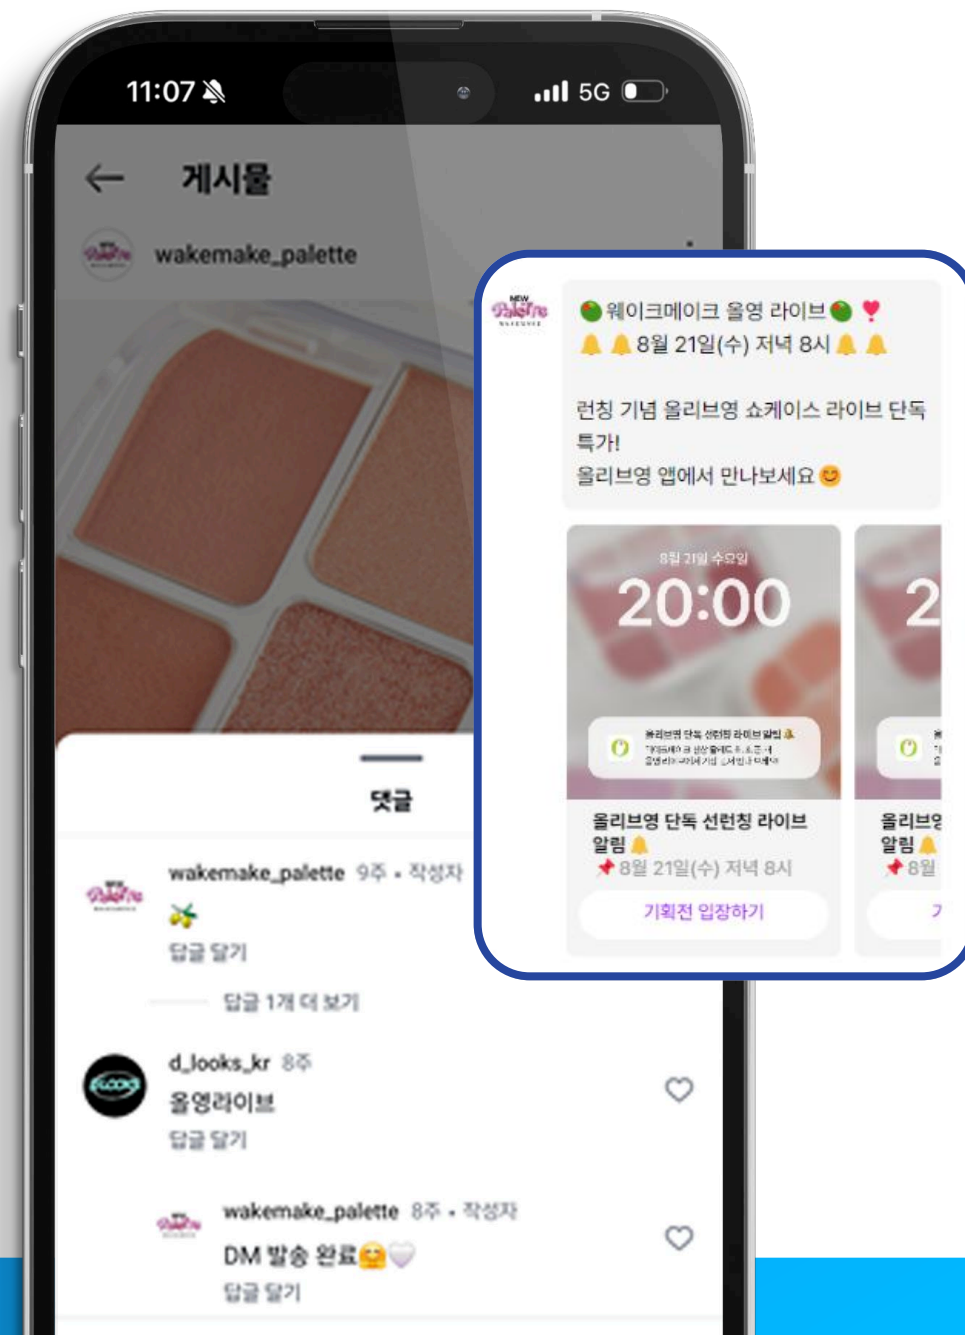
11:07

5G

게시물

wakemake_palette

댓글

wakemake_palette 9주 • 작성자

답글 달기

답글 1개 더 보기

d_looks_kr 8주

올영라이브

답글 달기

wakemake_palette 8주 • 작성자

DM 발송 완료

답글 달기

NEW Palette

웨이크메이크 올영 라이브
8월 21일(수) 저녁 8시

런칭 기념 올리브영 쇼케이스 라이브 단독 특가!
올리브영 앱에서 만나보세요

8월 21일 수요일

20:00

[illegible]

올리브영 단독 선런칭 라이브 알림
8월 21일(수) 저녁 8시

기획전 입장하기

2

올리브영
알림
8월